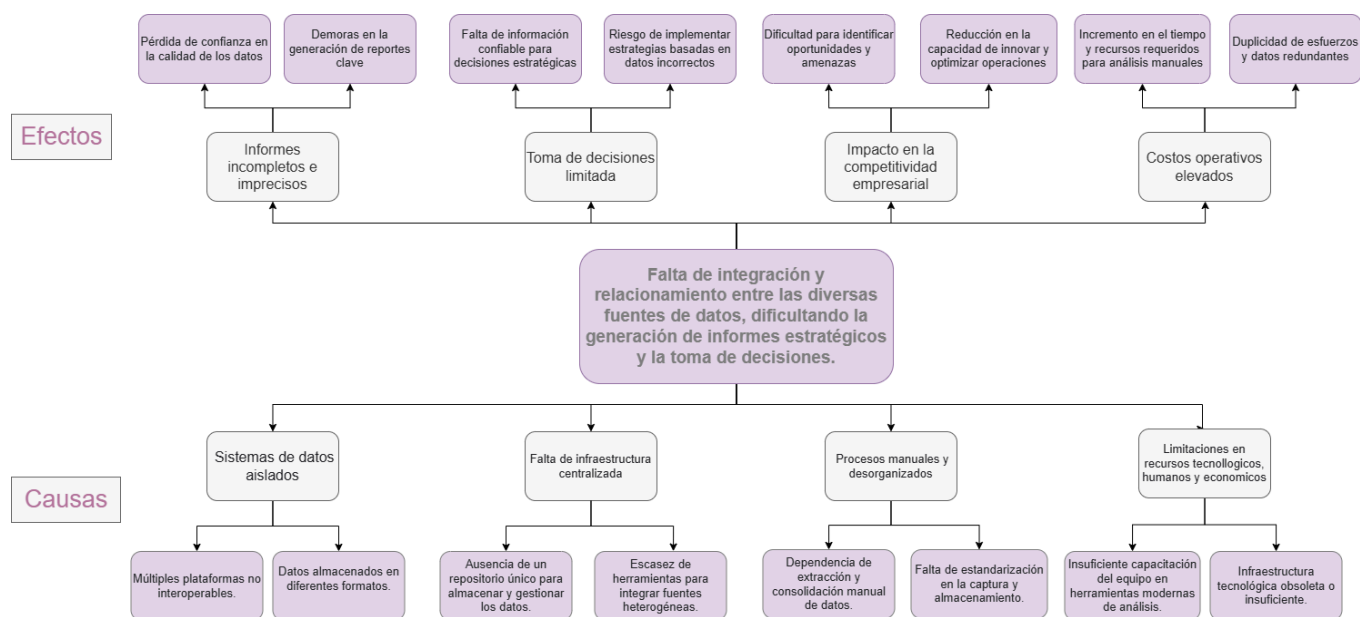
Pérdida de confianza en la calidad de los datos

Demoras en la generación de reportes clave

Falta de información confiable para decisiones estratégicas

Riesgo de implementar estrategias basadas en datos incorrectos

Dificultad para identificar oportunidades y amenazas

Reducción en la capacidad de innovar y optimizar operaciones

Incremento en el tiempo y recursos requeridos para análisis manuales

Duplicidad de esfuerzos y datos redundantes

Efectos

Informes incompletos e imprecisos

Toma de decisiones limitada

Impacto en la competitividad empresarial

Costos operativos elevados

Falta de integración y relacionamiento entre las diversas fuentes de datos, dificultando la generación de informes estratégicos y la toma de decisiones.

Causas

Sistemas de datos aislados

Falta de infraestructura centralizada

Procesos manuales y desorganizados

Limitaciones en recursos tecnologicos, humanos y economicos

Múltiples plataformas no interoperables.

Datos almacenados en diferentes formatos.

Ausencia de un repositorio único para almacenar y gestionar los datos.

Escasez de herramientas para integrar fuentes heterogéneas.

Dependencia de extracción y consolidación manual de datos.

Falta de estandarización en la captura y almacenamiento.

Insuficiente capacitación del equipo en herramientas modernas de análisis.

Infraestructura tecnológica obsoleta o insuficiente.